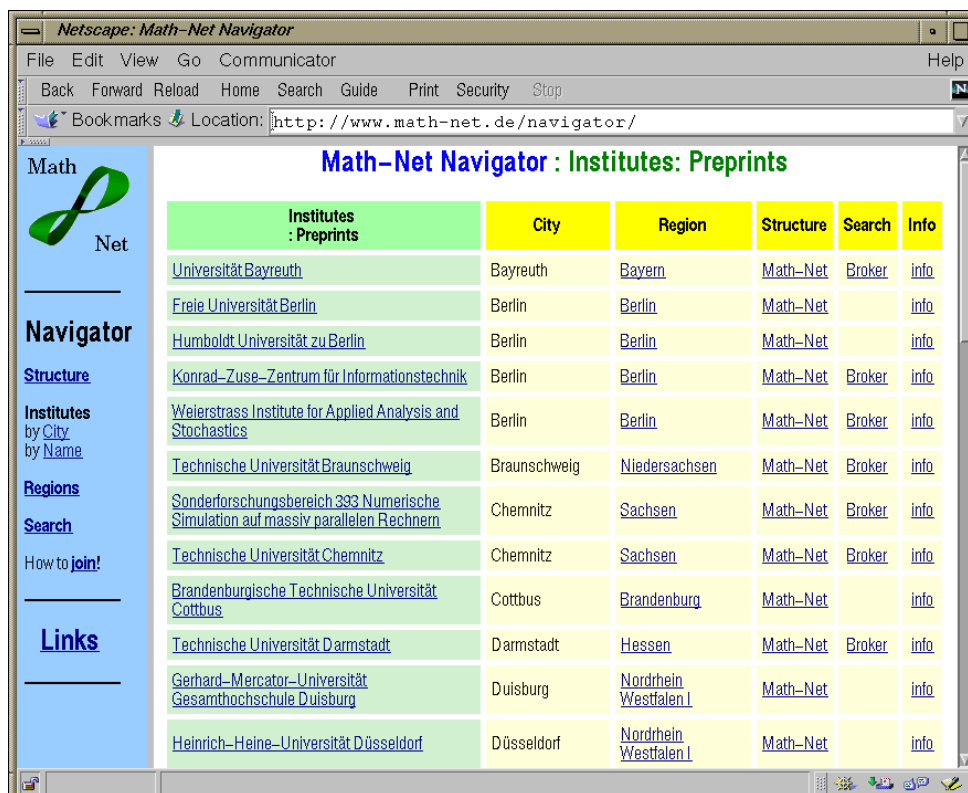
Netscape: Math–Net Navigator

File Edit View Go Communicator Help

Back Forward Reload Home Search Guide Print Security Stop

Bookmarks Location: http://www.math-net.de/navigator/

Math Net

Navigator

Structure

Institutes
by City
by Name

Regions

Search

How to join!

Links

Math–Net Navigator : Institutes: Preprints

| Institutes : Preprints | City | Region | Structure | Search | Info |
|---|---|---|---|---|---|
| Universität Bayreuth | Bayreuth | Bayern | Math–Net | Broker | info |
| Freie Universität Berlin | Berlin | Berlin | Math–Net | | info |
| Humboldt Universität zu Berlin | Berlin | Berlin | Math–Net | | info |
| Konrad–Zuse–Zentrum für Informationstechnik | Berlin | Berlin | Math–Net | Broker | info |
| Weierstrass Institute for Applied Analysis and Stochastics | Berlin | Berlin | Math–Net | Broker | info |
| Technische Universität Braunschweig | Braunschweig | Niedersachsen | Math–Net | Broker | info |
| Sonderforschungsbereich 393 Numerische Simulation auf massiv parallelen Rechnern | Chemnitz | Sachsen | Math–Net | Broker | info |
| Technische Universität Chemnitz | Chemnitz | Sachsen | Math–Net | Broker | info |
| Brandenburgische Technische Universität Cottbus | Cottbus | Brandenburg | Math–Net | | info |
| Technische Universität Darmstadt | Darmstadt | Hessen | Math–Net | Broker | info |
| Gerhard–Mercator–Universität Gesamthochschule Duisburg | Duisburg | Nordrhein Westfalen I | Math–Net | | info |
| Heinrich–Heine–Universität Düsseldorf | Düsseldorf | Nordrhein Westfalen I | Math–Net | | info |